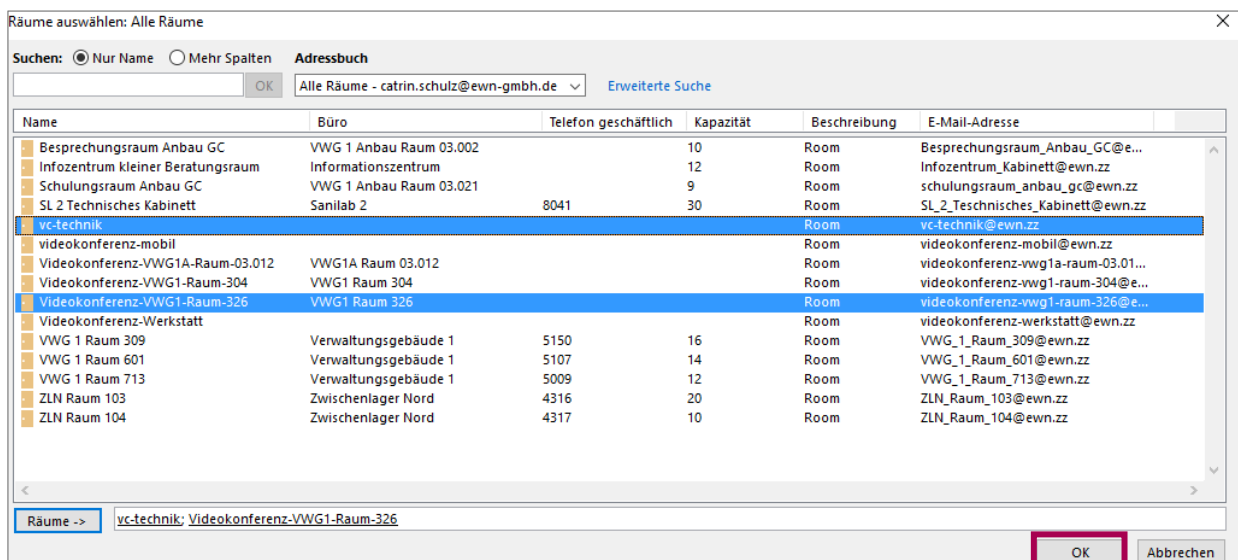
Räume auswählen: Alle Räume

Suchen: Nur Name Mehr Spalten Adressbuch

OK Alle Räume - catrin.schulz@ewn-gmbh.de Erweiterte Suche

| Name | Büro | Telefon geschäftlich | Kapazität | Beschreibung | E-Mail-Adresse |
|---|---|---|---|---|---|
| Besprechungsraum Anbau GC | VWG 1 Anbau Raum 03.002 | | 10 | Room | Besprechungsraum_Anbau_GC@e... |
| Infozentrum kleiner Beratungsraum | Informationszentrum | | 12 | Room | Infozentrum_Kabinett@ewn.zz |
| Schulungsraum Anbau GC | VWG 1 Anbau Raum 03.021 | | 9 | Room | schulungsraum_anbau_gc@ewn.zz |
| SL 2 Technisches Kabinett | Sanilab 2 | 8041 | 30 | Room | SL_2_Technisches_Kabinett@ewn.zz |
| vc-technik | | | | Room | vc-technik@ewn.zz |
| videokonferenz-mobil | | | | Room | videokonferenz-mobil@ewn.zz |
| Videokonferenz-VWG1A-Raum-03.012 | VWG1A Raum 03.012 | | | Room | videokonferenz-vwg1a-raum-03.01... |
| Videokonferenz-VWG1-Raum-304 | VWG1 Raum 304 | | | Room | videokonferenz-vwg1-raum-304@e... |
| Videokonferenz-VWG1-Raum-326 | VWG1 Raum 326 | | | Room | videokonferenz-vwg1-raum-326@e... |
| Videokonferenz-Werkstatt | | | | Room | videokonferenz-werkstatt@ewn.zz |
| VWG 1 Raum 309 | Verwaltungsgebäude 1 | 5150 | 16 | Room | VWG_1_Raum_309@ewn.zz |
| VWG 1 Raum 601 | Verwaltungsgebäude 1 | 5107 | 14 | Room | VWG_1_Raum_601@ewn.zz |
| VWG 1 Raum 713 | Verwaltungsgebäude 1 | 5009 | 12 | Room | VWG_1_Raum_713@ewn.zz |
| ZLN Raum 103 | Zwischenlager Nord | 4316 | 20 | Room | ZLN_Raum_103@ewn.zz |
| ZLN Raum 104 | Zwischenlager Nord | 4317 | 10 | Room | ZLN_Raum_104@ewn.zz |

Räume -> vc-technik; Videokonferenz-VWG1-Raum-326

OK Abbrechen